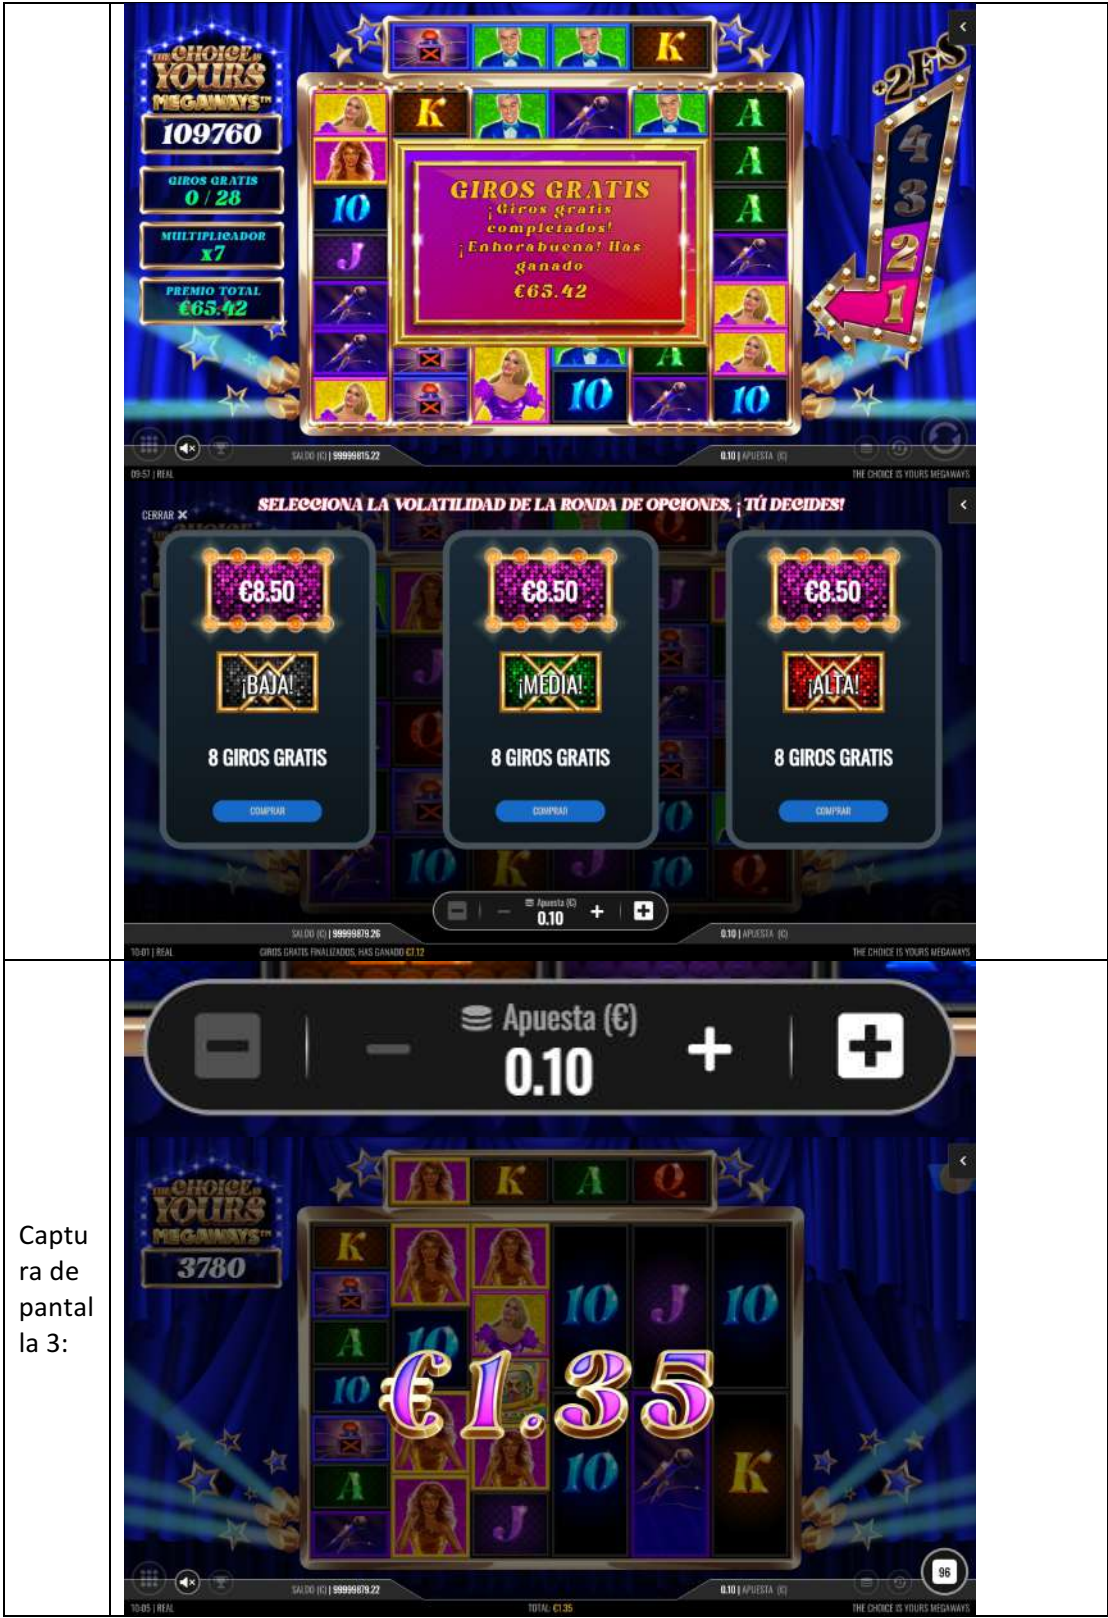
THE CHOICE IS YOURS MEGAWAYS™
109760
GIROS GRATIS
0 / 28
MULTIPLICADOR
x7
PREMIO TOTAL
€65.42
GIROS GRATIS
¡Giros gratis completados! ¡Enhorabuena! Has ganado
€65.42
+2FS
4
3
2
1
SALDO (€) | 99999815.22
0.10 | APUESTA (€)
09:57 | REAL
THE CHOICE IS YOURS MEGAWAYS

SELECCIONA LA VOLATILIDAD DE LA RONDA DE OPCIONES. ¡TÚ DECIDES!
CERRAR ✕
€8.50
¡BAJA!
8 GIROS GRATIS
COMPRAR
€8.50
¡MEDIA!
8 GIROS GRATIS
COMPRAR
€8.50
¡ALTA!
8 GIROS GRATIS
COMPRAR
Apuesta (€)
0.10
SALDO (€) | 99999879.26
0.10 | APUESTA (€)
10:01 | REAL
GIROS GRATIS FINALIZADOS. HAS GANADO €7.12
THE CHOICE IS YOURS MEGAWAYS

Captura de pantalla 3:

Apuesta (€)
0.10
THE CHOICE IS YOURS MEGAWAYS™
3780
€1.35
96
SALDO (€) | 99999879.22
TOTAL: €1.35
0.10 | APUESTA (€)
10:05 | REAL
THE CHOICE IS YOURS MEGAWAYS